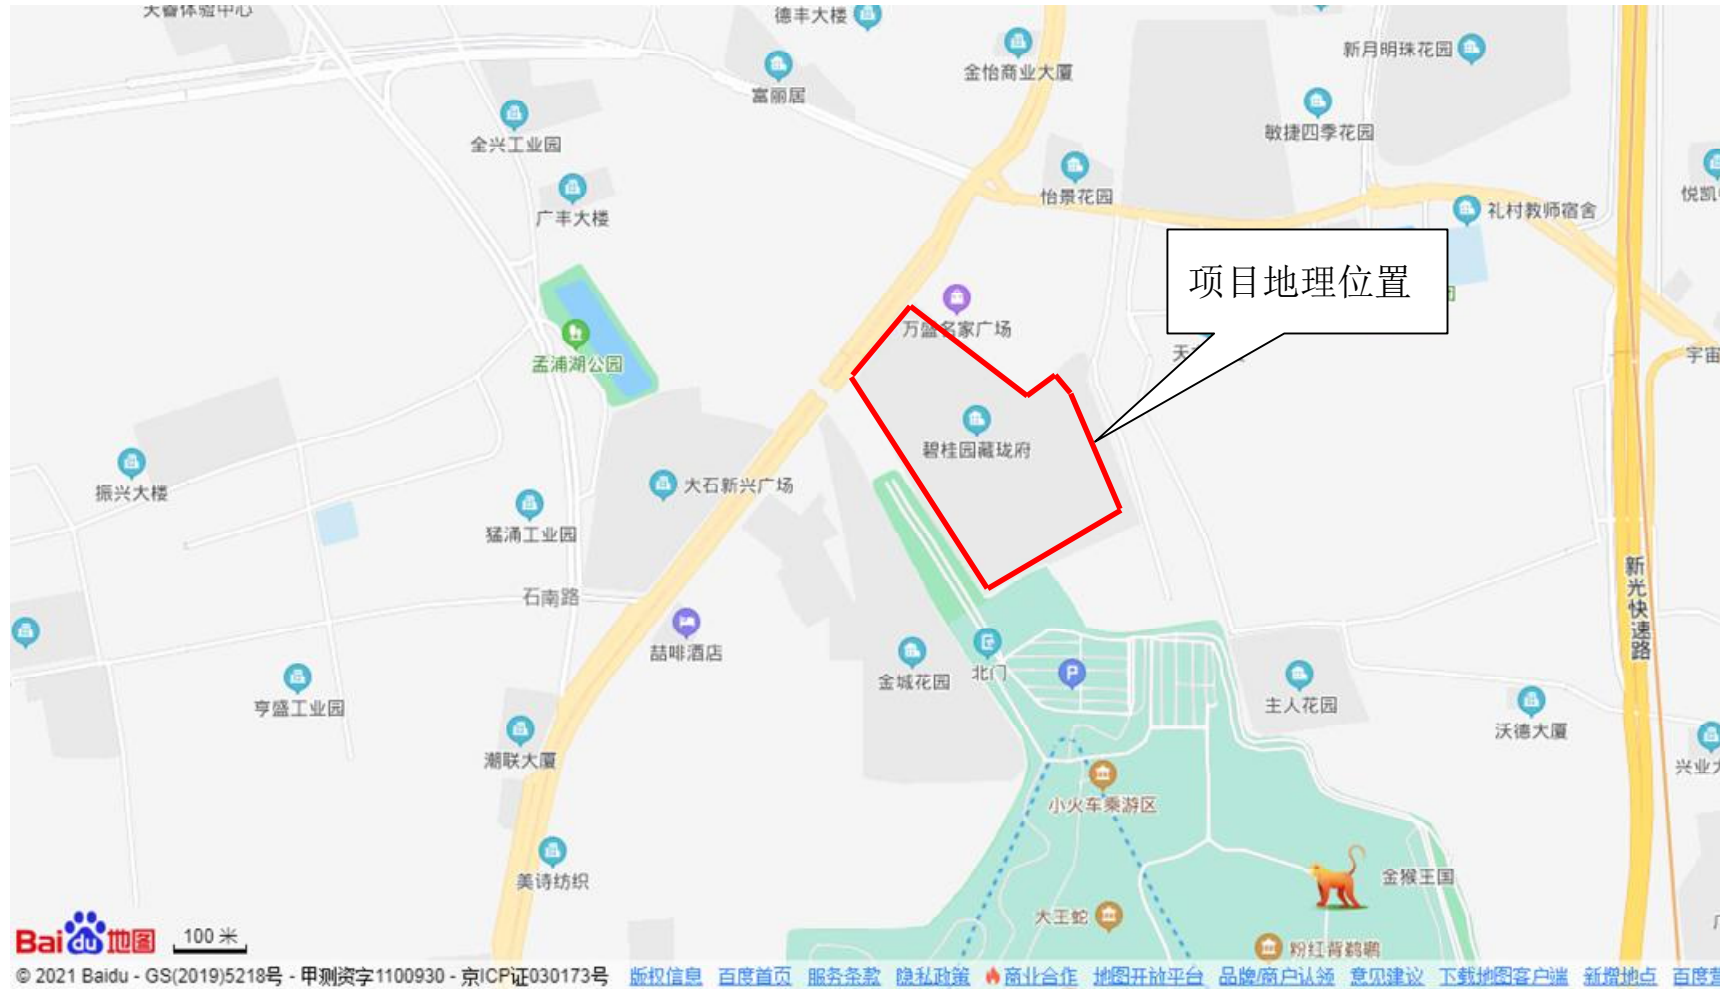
大睿体验中心
德丰大楼
金怡商业大厦
新月明珠花园
富丽居
全兴工业园
敏捷四季花园
怡景花园
悦凯
广丰大楼
礼村教师宿舍
项目地理位置
万盛名家广场
天
宇宙
孟浦湖公园
碧桂园藏珑府
振兴大楼
大石新兴广场
猛涌工业园
石南路
新光快速路
喆啡酒店
金城花园
北门
P
主人花园
亨盛工业园
沃德大厦
兴业大
潮联大厦
小火车乘游区
美诗纺织
金猴王国
大王蛇
粉红背鹈鹕
Bai du 地图
100 米
© 2021 Baidu - GS(2019)5218号 - 甲测资字1100930 - 京ICP证030173号 版权信息 百度首页 服务条款 隐私政策 商业合作 地图开放平台 品牌商户认领 意见建议 下载地图客户端 新增地点 百度首